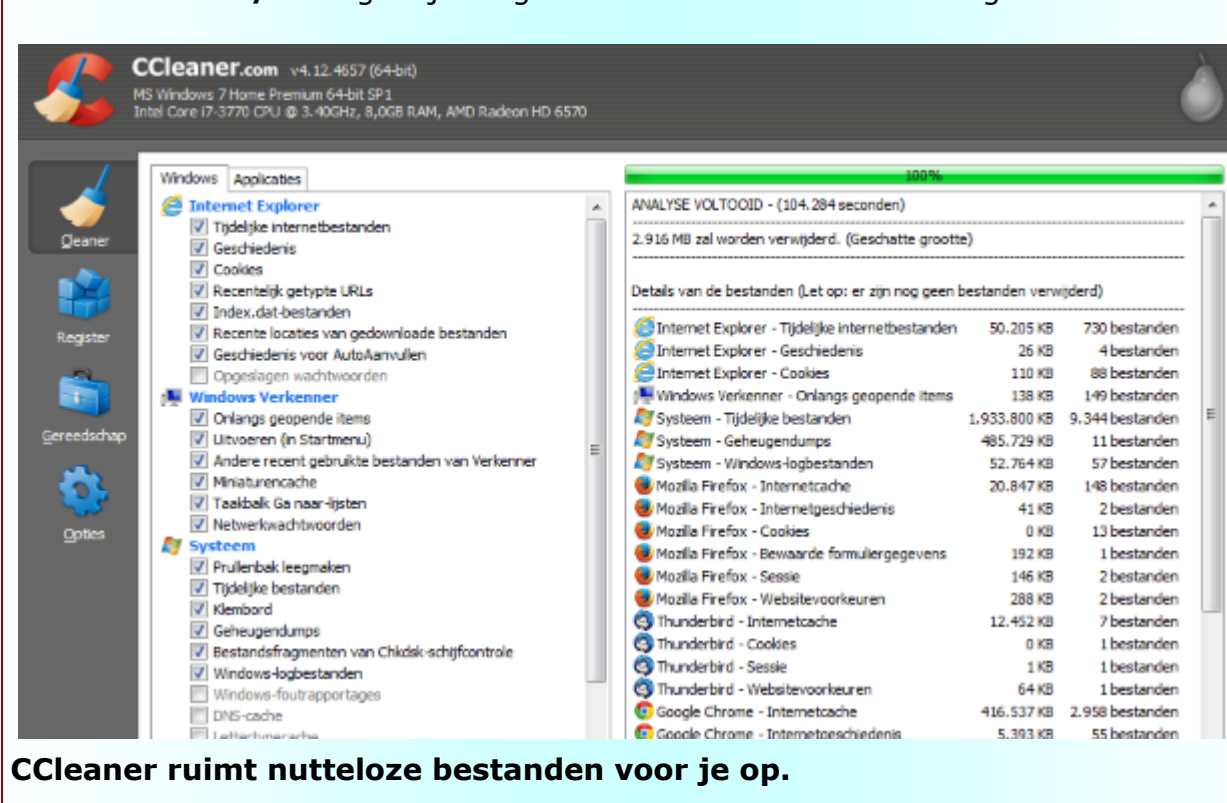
CCleaner.com v4.12.4657 (64-bit)
MS Windows 7 Home Premium 64-bit SP1
Intel Core i7-3770 CPU @ 3.40GHz, 8,0GB RAM, AMD Radeon HD 6570

Cleaner
Register
Gereedschap
Opties

Windows Applicaties

Internet Explorer
Tijdelijke internetbestanden
Geschiedenis
Cookies
Recentelijk getypte URLs
Index.dat-bestanden
Recente locaties van gedownloade bestanden
Geschiedenis voor AutoAanvullen
Opgeslagen wachtwoorden
Windows Verkenner
Onlangs geopende items
Uitvoeren (in Startmenu)
Andere recent gebruikte bestanden van Verkenner
Miniaturencache
Taakbalk Ga naar-lijsten
Netwerkwachtwoorden
Systeem
Prullenbak leegmaken
Tijdelijke bestanden
Klembord
Geheugendumps
Bestandsfragmenten van Chkdsk-schijfcontrole
Windows-logbestanden
Windows-foutrapportages
DNS-cache
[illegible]

100%

ANALYSE VOLTOOID - (104.284 seconden)

2.916 MB zal worden verwijderd. (Geschatte grootte)

Details van de bestanden (Let op: er zijn nog geen bestanden verwijderd)

| | | |
|---|---|---|
| Internet Explorer - Tijdelijke internetbestanden | 50.205 KB | 730 bestanden |
| Internet Explorer - Geschiedenis | 26 KB | 4 bestanden |
| Internet Explorer - Cookies | 110 KB | 88 bestanden |
| Windows Verkenner - Onlangs geopende items | 138 KB | 149 bestanden |
| Systeem - Tijdelijke bestanden | 1.933.800 KB | 9.344 bestanden |
| Systeem - Geheugendumps | 485.729 KB | 11 bestanden |
| Systeem - Windows-logbestanden | 52.764 KB | 57 bestanden |
| Mozilla Firefox - Internetcache | 20.847 KB | 148 bestanden |
| Mozilla Firefox - Internetgeschiedenis | 41 KB | 2 bestanden |
| Mozilla Firefox - Cookies | 0 KB | 13 bestanden |
| Mozilla Firefox - Bewaarde formuliergegevens | 192 KB | 1 bestanden |
| Mozilla Firefox - Sessie | 146 KB | 2 bestanden |
| Mozilla Firefox - Websitevoorkeuren | 288 KB | 2 bestanden |
| Thunderbird - Internetcache | 12.452 KB | 7 bestanden |
| Thunderbird - Cookies | 0 KB | 1 bestanden |
| Thunderbird - Sessie | 1 KB | 1 bestanden |
| Thunderbird - Websitevoorkeuren | 64 KB | 1 bestanden |
| Google Chrome - Internetcache | 416.537 KB | 2.958 bestanden |
| Google Chrome - Internetgeschiedenis | 5.393 KB | 55 bestanden |

CCleaner ruimt nutteloze bestanden voor je op.